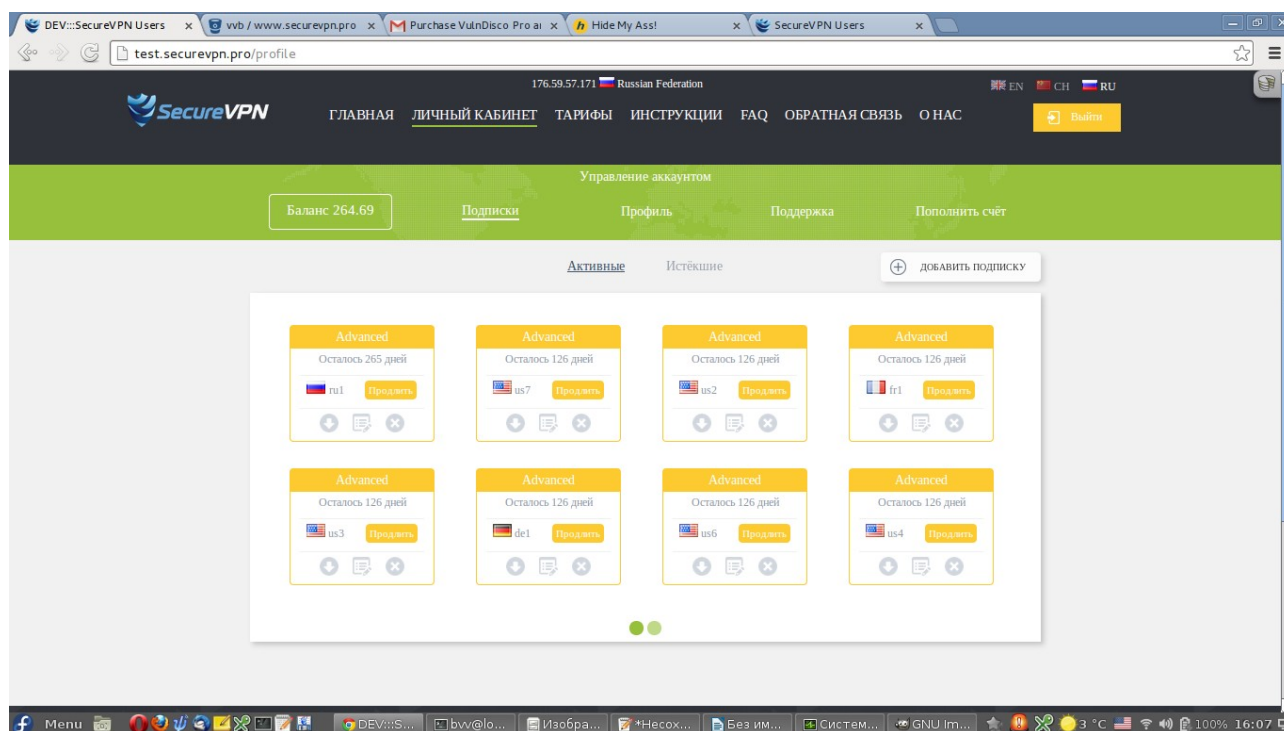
DEV:::SecureVPN Users × vvb / www.securevpn.pro × Purchase VulnDisco Pro a × Hide My Ass! × SecureVPN Users ×

test.securevpn.pro/profile

176.59.57.171 Russian Federation

EN CH RU

SecureVPN

ГЛАВНАЯ ЛИЧНЫЙ КАБИНЕТ ТАРИФЫ ИНСТРУКЦИИ FAQ ОБРАТНАЯ СВЯЗЬ О НАС

Выйти

Управление аккаунтом

Баланс 264.69 Подписки Профиль Поддержка Пополнить счёт

Активные Истёкшие

ДОБАВИТЬ ПОДПИСКУ

Advanced
Осталось 265 дней
ru1 Продлить

Advanced
Осталось 126 дней
us7 Продлить

Advanced
Осталось 126 дней
us2 Продлить

Advanced
Осталось 126 дней
fr1 Продлить

Advanced
Осталось 126 дней
us3 Продлить

Advanced
Осталось 126 дней
de1 Продлить

Advanced
Осталось 126 дней
us6 Продлить

Advanced
Осталось 126 дней
us4 Продлить

Menu DEV:::S... bvv@lo... Изобра... *Несох... Без им... Систем... GNU Im... 3 °C 100% 16:07